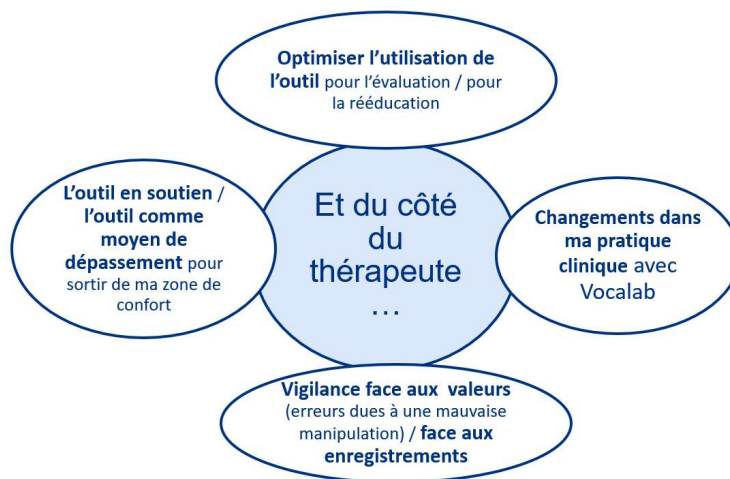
Optimiser l'utilisation de l'outil pour l'évaluation / pour la rééducation

L'outil en soutien / l'outil comme moyen de dépassement pour sortir de ma zone de confort

Et du côté du thérapeute …

Changements dans ma pratique clinique avec Vocalab

Vigilance face aux valeurs (erreurs dues à une mauvaise manipulation) / face aux enregistrements